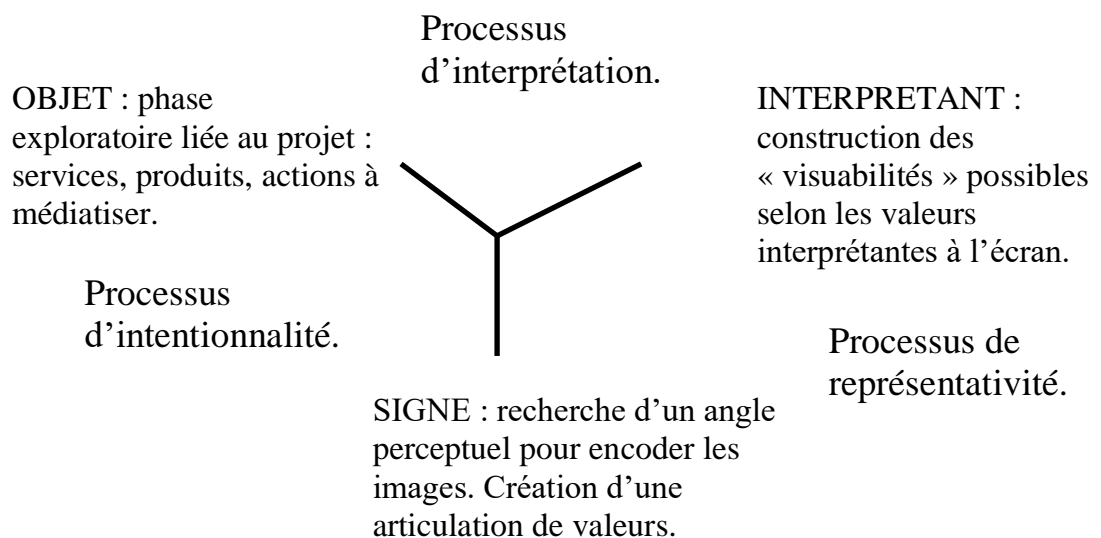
Processus d'interprétation.

OBJET : phase exploratoire liée au projet : services, produits, actions à médiatiser.

INTERPRETANT : construction des « visuabilités » possibles selon les valeurs interprétantes à l'écran.

Processus d'intentionnalité.

Processus de représentativité.

SIGNE : recherche d'un angle perceptuel pour encoder les images. Création d'une articulation de valeurs.